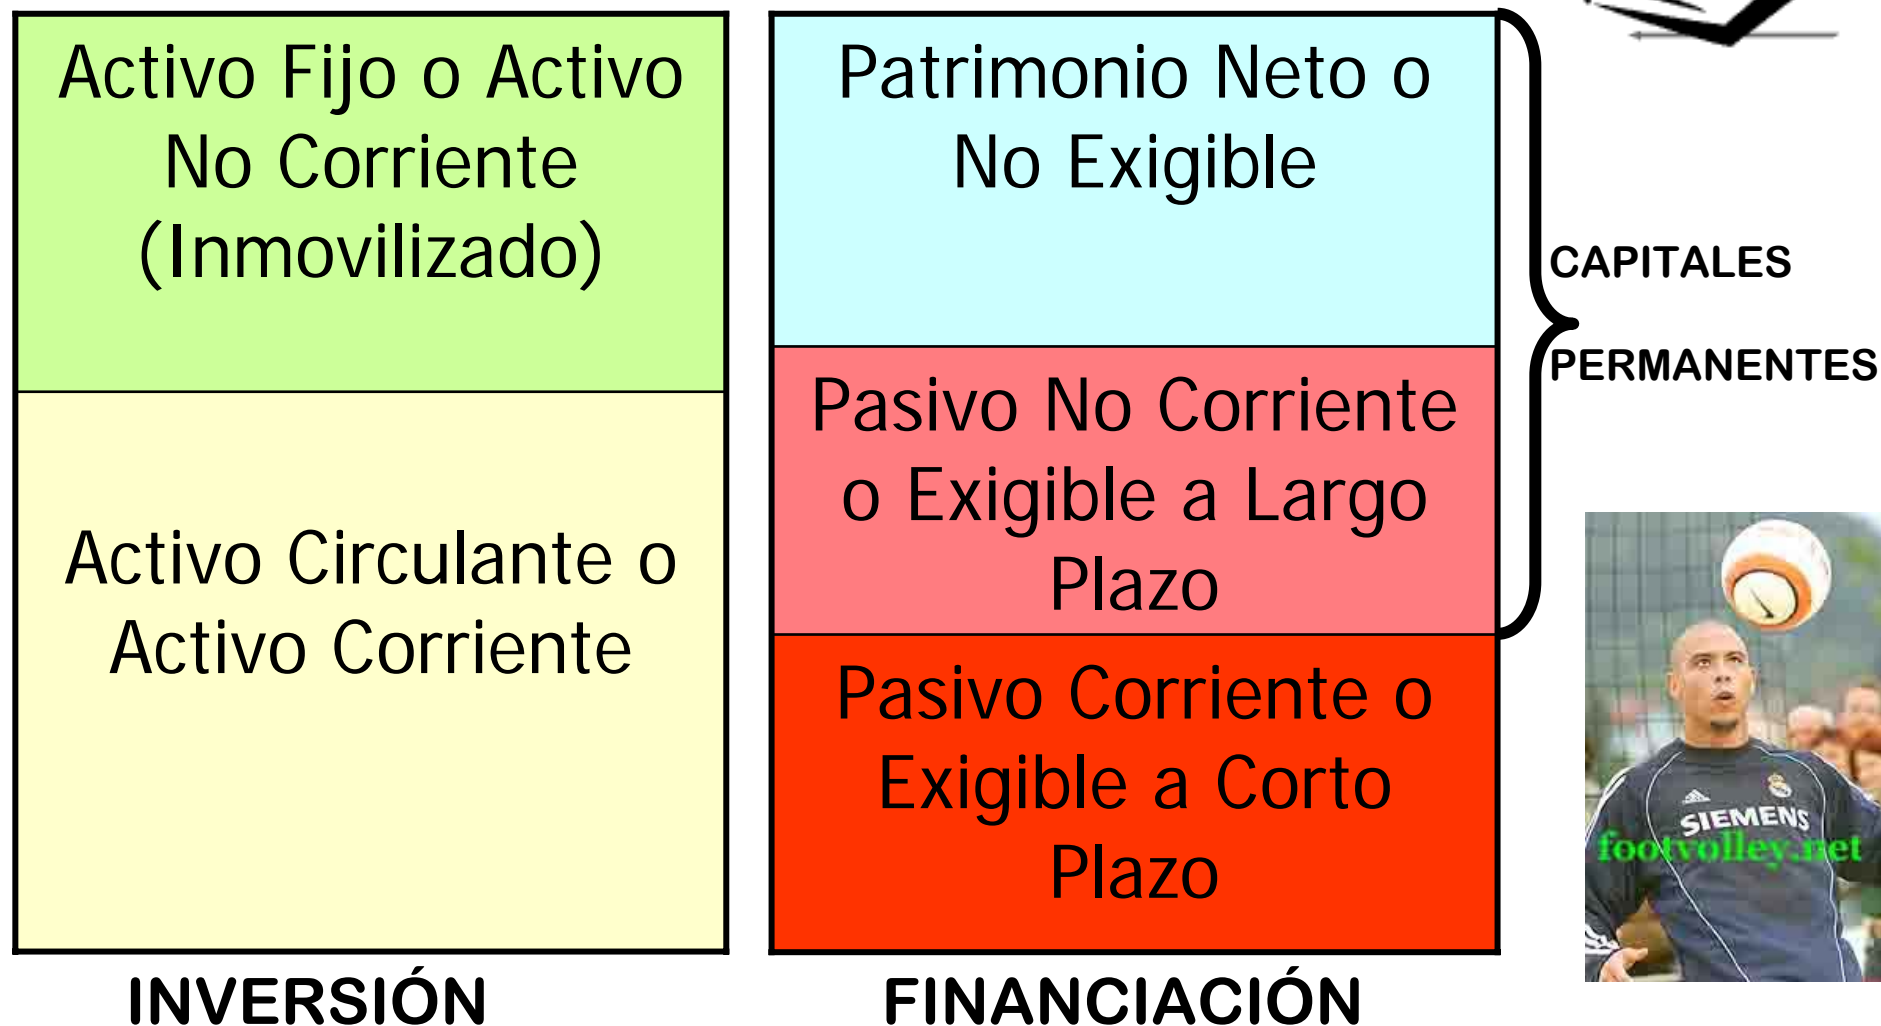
Activo Fijo o Activo No Corriente (Inmovilizado)

Activo Circulante o Activo Corriente

INVERSIÓN

Patrimonio Neto o No Exigible

Pasivo No Corriente o Exigible a Largo Plazo

Pasivo Corriente o Exigible a Corto Plazo

FINANCIACIÓN

CAPITALES PERMANENTES

SIEMENS
footvolley.net